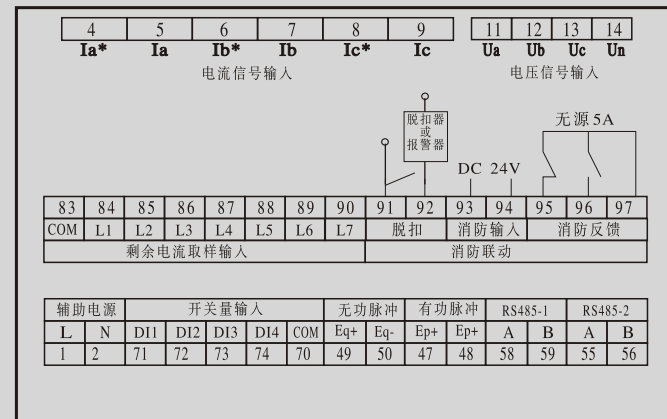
| 4 | 5 | 6 | 7 | 8 | 9 |
|---|---|---|---|---|---|
| Ia* | Ia | Ib* | Ib | Ic* | Ic |

电流信号输入

| 11 | 12 | 13 | 14 |
|---|---|---|---|
| Ua | Ub | Uc | Un |

电压信号输入

脱扣器或报警器

无源 5A

DC 24V

| 83 | 84 | 85 | 86 | 87 | 88 | 89 | 90 | 91 | 92 | 93 | 94 | 95 | 96 | 97 |
|---|---|---|---|---|---|---|---|---|---|---|---|---|---|---|
| COM | L1 | L2 | L3 | L4 | L5 | L6 | L7 | 脱扣 | | 消防输入 | | 消防反馈 | | |
| 剩余电流取样输入 | | | | | | | | 消防联动 | | | | | | |

| 辅助电源 | | 开关量输入 | | | | | 无功脉冲 | | 有功脉冲 | | RS485-1 | | RS485-2 | |
|---|---|---|---|---|---|---|---|---|---|---|---|---|---|---|
| L | N | DI1 | DI2 | DI3 | DI4 | COM | Eq+ | Eq- | Ep+ | Ep+ | A | B | A | B |
| 1 | 2 | 71 | 72 | 73 | 74 | 70 | 49 | 50 | 47 | 48 | 58 | 59 | 55 | 56 |